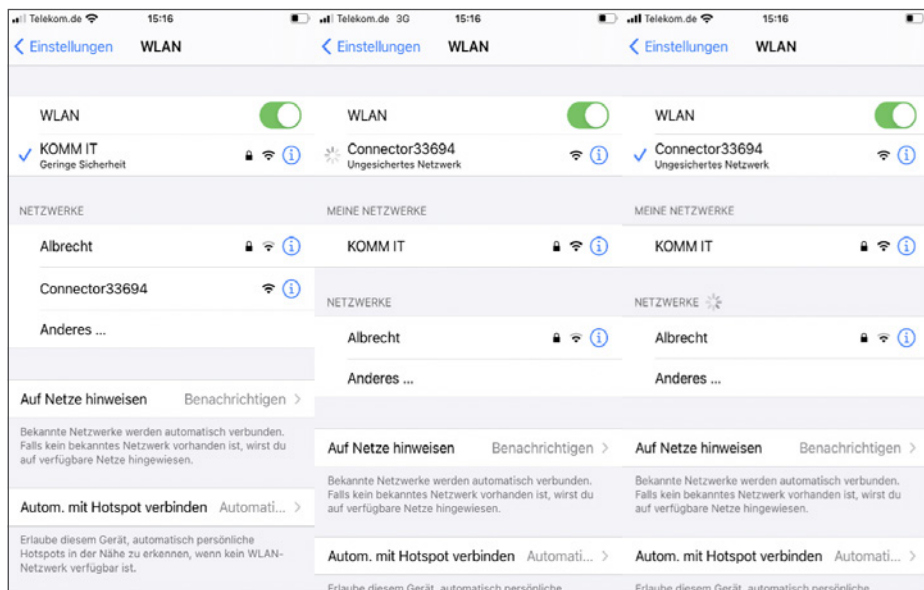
Telekom.de 15:16
Einstellungen WLAN

WLAN
KOMM IT
Geringe Sicherheit

NETZWERKE
Albrecht
Connector33694
Anderes ...

Auf Netze hinweisen Benachrichtigen

Bekannte Netzwerke werden automatisch verbunden. Falls kein bekanntes Netzwerk vorhanden ist, wirst du auf verfügbare Netze hingewiesen.

Autom. mit Hotspot verbinden Automati...

Erlaube diesem Gerät, automatisch persönliche Hotspots in der Nähe zu erkennen, wenn kein WLAN-Netzwerk verfügbar ist.

Telekom.de 3G 15:16
Einstellungen WLAN

WLAN
Connector33694
Ungesichertes Netzwerk

MEINE NETZWERKE
KOMM IT

NETZWERKE
Albrecht
Anderes ...

Auf Netze hinweisen Benachrichtigen

Bekannte Netzwerke werden automatisch verbunden. Falls kein bekanntes Netzwerk vorhanden ist, wirst du auf verfügbare Netze hingewiesen.

Autom. mit Hotspot verbinden Automati...

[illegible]

Telekom.de 15:16
Einstellungen WLAN

WLAN
Connector33694
Ungesichertes Netzwerk

MEINE NETZWERKE
KOMM IT

NETZWERKE
Albrecht
Anderes ...

Auf Netze hinweisen Benachrichtigen

Bekannte Netzwerke werden automatisch verbunden. Falls kein bekanntes Netzwerk vorhanden ist, wirst du auf verfügbare Netze hingewiesen.

Autom. mit Hotspot verbinden Automati...

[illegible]